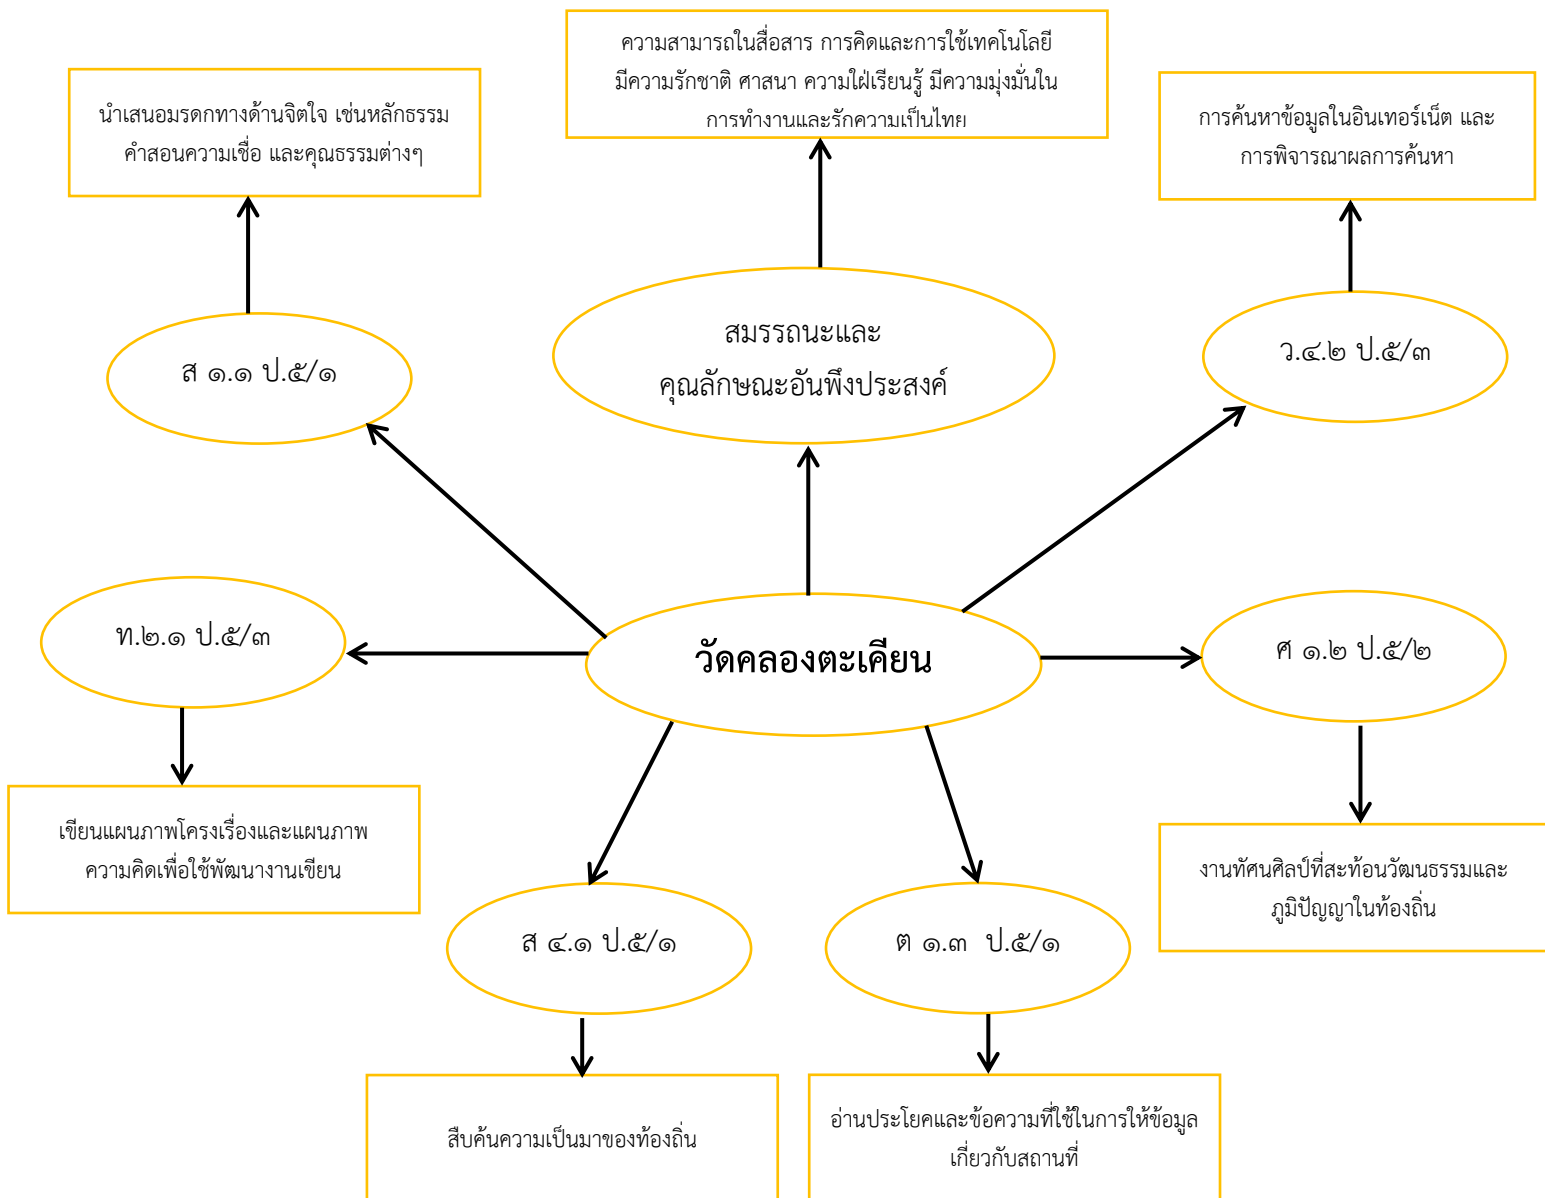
ความสามารถในสื่อสาร การคิดและการใช้เทคโนโลยี มีความรักชาติ ศาสนา ความใฝ่เรียนรู้ มีความมุ่งมั่นในการทำงานและรักความเป็นไทย

นำเสนอมรดกทางด้านจิตใจ เช่นหลักธรรม คำสอนความเชื่อ และคุณธรรมต่างๆ

การค้นหาข้อมูลในอินเทอร์เน็ต และการพิจารณาผลการค้นหา

สมรรถนะและคุณลักษณะอันพึงประสงค์

ส ๑.๑ ป.๕/๑

ว.๔.๒ ป.๕/๓

ท.๒.๑ ป.๕/๓

วัดคลองตะเคียน

ศ ๑.๒ ป.๕/๒

เขียนแผนภาพโครงเรื่องและแผนภาพความคิดเพื่อใช้พัฒนางานเขียน

งานทัศนศิลป์ที่สะท้อนวัฒนธรรมและภูมิปัญญาในท้องถิ่น

ส ๔.๑ ป.๕/๑

ต ๑.๓ ป.๕/๑

สืบค้นความเป็นมาของท้องถิ่น

อ่านประโยคและข้อความที่ใช้ในการให้ข้อมูลเกี่ยวกับสถานที่